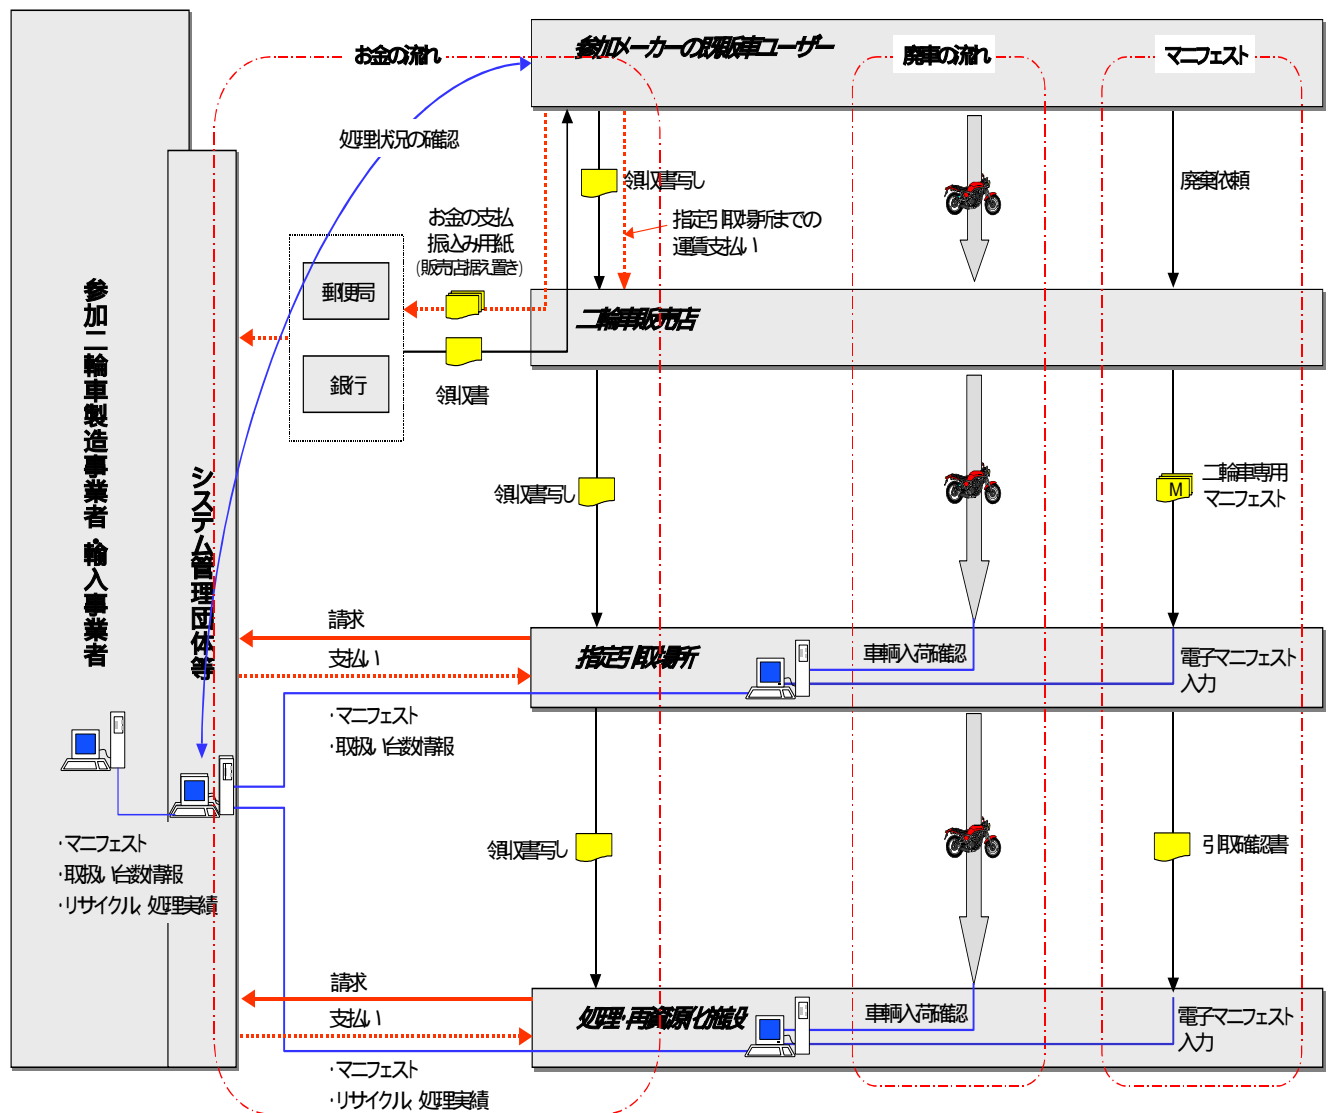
参加二輪車製造事業者・輸入事業者

システム管理団体等

お金の流れ

参加メーカーの既販車ユーザー

廃車の流れ

マニフェスト

処理状況の確認

領収書写し

指定引取場所までの運賃支払い

廃棄依頼

お金の支払
振込み用紙
(販売店据え置き)

郵便局

銀行

二輪車販売店

領収書

領収書写し

M

二輪車専用
マニフェスト

請求

支払い

指定引取場所

車輌入荷確認

電子マニフェスト入力

・マニフェスト
・取扱い台数情報

・マニフェスト
・取扱い台数情報
・リサイクル処理実績

領収書写し

引取確認書

請求

支払い

処理・再資源化施設

車輌入荷確認

電子マニフェスト入力

・マニフェスト
・リサイクル処理実績